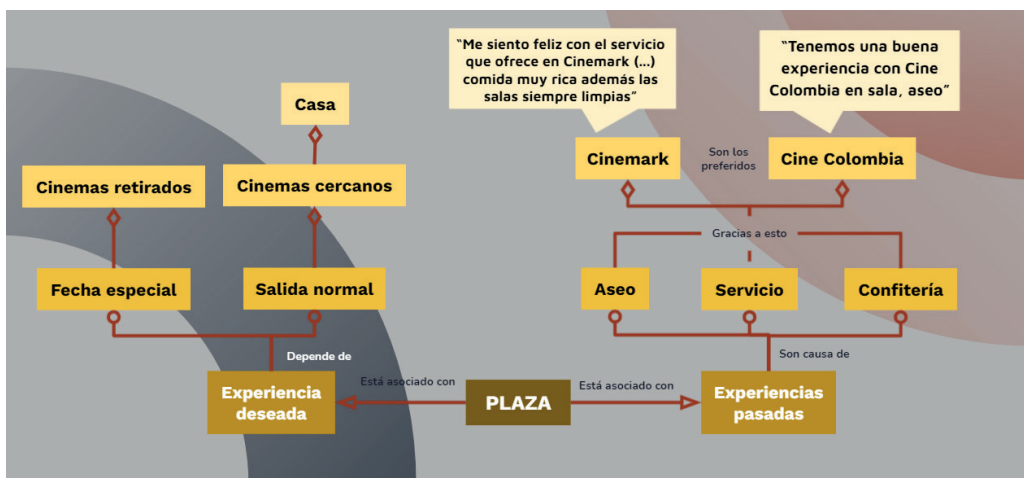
"Me siento feliz con el servicio que ofrece en Cinemark (...) comida muy rica además las salas siempre limpias"

"Tenemos una buena experiencia con Cine Colombia en sala, aseo"

Casa

Cinemas retirados

Cinemas cercanos

Cinemark

Son los preferidos

Cine Colombia

Gracias a esto

Fecha especial

Salida normal

Aseo

Servicio

Confitería

Depende de

Son causa de

Está asociado con

Está asociado con

Experiencia deseada

PLAZA

Experiencias pasadas